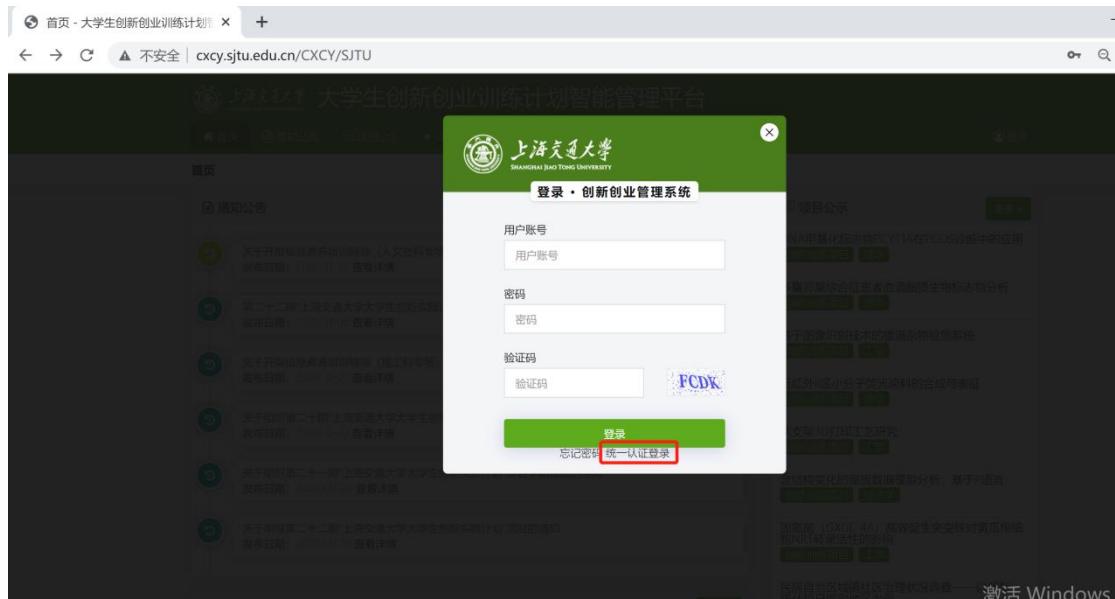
首页 - 大学生创新创业训练计划 ×  +

← → C ▲ 不安全 | cxcy.sjtu.edu.cn/CXCY/SJTU

大学生创新创业训练计划智能管理平台

首页

通知公告

项目公示

上海交通大学
SHANGHAI JIAO TONG UNIVERSITY

登录 · 创新创业管理系统

用户账号

用户账号

密码

密码

验证码

验证码

FCDK

登录

忘记密码 | 统一认证登录

激活 Windows